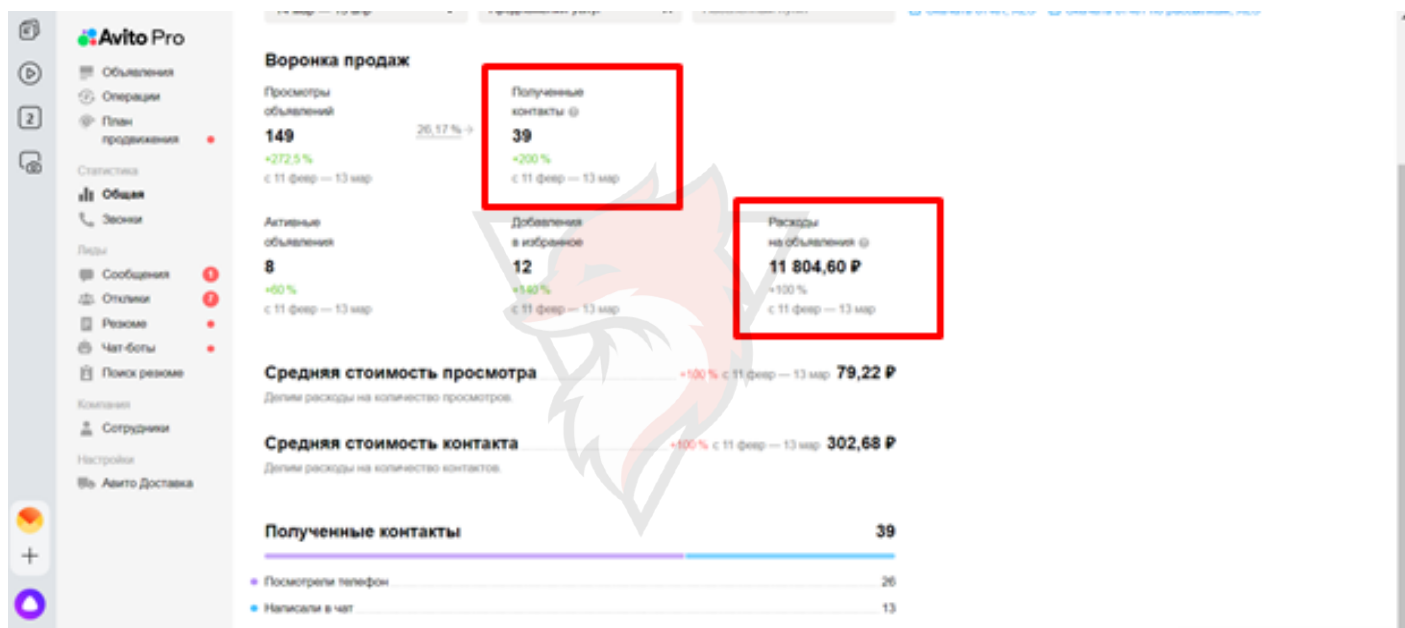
Avito Pro

Объявления
Операции
План продвижения

Статистика
Общая
Звонки

Лиды
Сообщения
Отклики
Резюме
Чат-боты
Поиск резюме

Компания
Сотрудники

Настройки
Авито Доставка

2

Воронка продаж

Просмотры объявлений
149
+272,5 %
с 11 февр — 13 мар

26,17 %

Полученные контакты
39
+200 %
с 11 февр — 13 мар

Активные объявления
8
+60 %
с 11 февр — 13 мар

Добавления в избранное
12
+140 %
с 11 февр — 13 мар

Расходы на объявления
11 804,60 ₽
+100 %
с 11 февр — 13 мар

Средняя стоимость просмотра
+100 % с 11 февр — 13 мар 79,22 ₽
Делим расходы на количество просмотров.

Средняя стоимость контакта
+100 % с 11 февр — 13 мар 302,68 ₽
Делим расходы на количество контактов.

Полученные контакты 39

Посмотрели телефон 26
Написали в чат 13